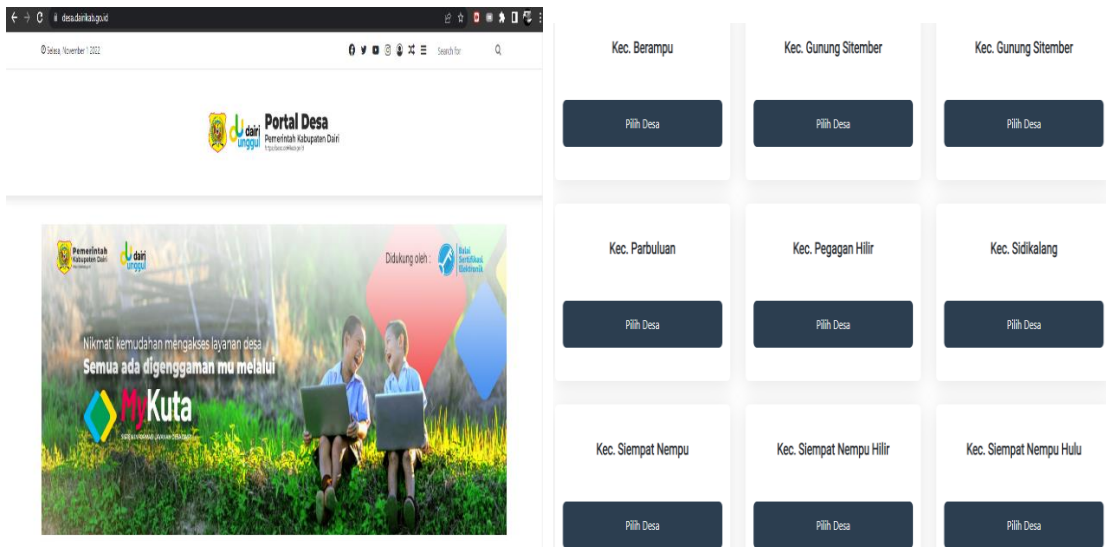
desa.dairikab.go.id

Selasa, November 1, 2022

Search for

dairi unggul Portal Desa
Pemerintah Kabupaten Dairi

Pemerintah Kabupaten Dairi

dairi unggul

Didukung oleh :

Balai Sertifikasi Elektronik

Nikmati kemudahan mengakses layanan desa

Semua ada digenggaman mu melalui

MyKuta

Kec. Berampu

Pilih Desa

Kec. Gunung Sitember

Pilih Desa

Kec. Gunung Sitember

Pilih Desa

Kec. Parbuluan

Pilih Desa

Kec. Pegagan Hilir

Pilih Desa

Kec. Sidikalang

Pilih Desa

Kec. Siempat Nempu

Pilih Desa

Kec. Siempat Nempu Hilir

Pilih Desa

Kec. Siempat Nempu Hulu

Pilih Desa